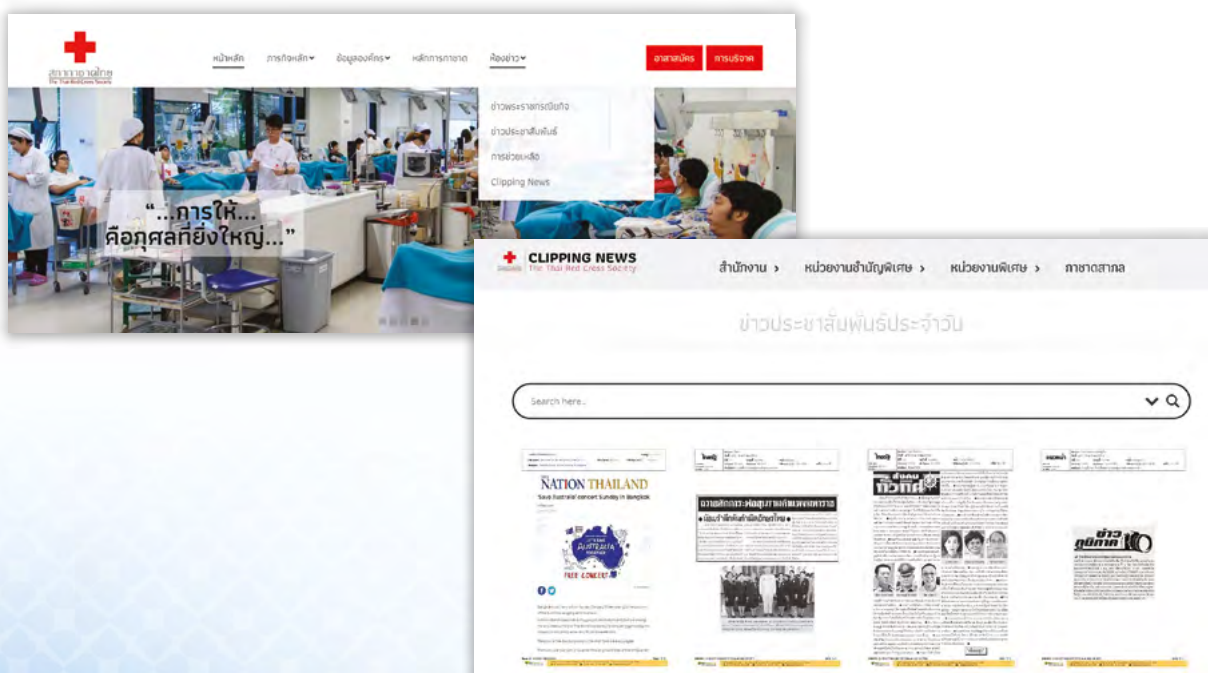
สภากาชาดไทย
The Thai Red Cross Society

หน้าหลัก ภารกิจหลัก ▾ ข้อมูลองค์กร ▾ หลักการกาชาด ห้องข่าว ▾

อาสาสมัคร การบริจาค

ข่าวพระราชกรณียกิจ
ข่าวประชาสัมพันธ์
การช่วยเหลือ
Clipping News

"...การให้...
คือกุศลที่ยิ่งใหญ่..."

CLIPPING NEWS
The Thai Red Cross Society

สำนักงาน › หน่วยงานอำนวยพิเศษ › หน่วยงานพิเศษ › ภาชาดสากล

ข่าวประชาสัมพันธ์ประจำวัน

Search here..

NATION THAILAND
Save Australia! concert Sunday in Bangkok

FREE CONCERT

ข่าว
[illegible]